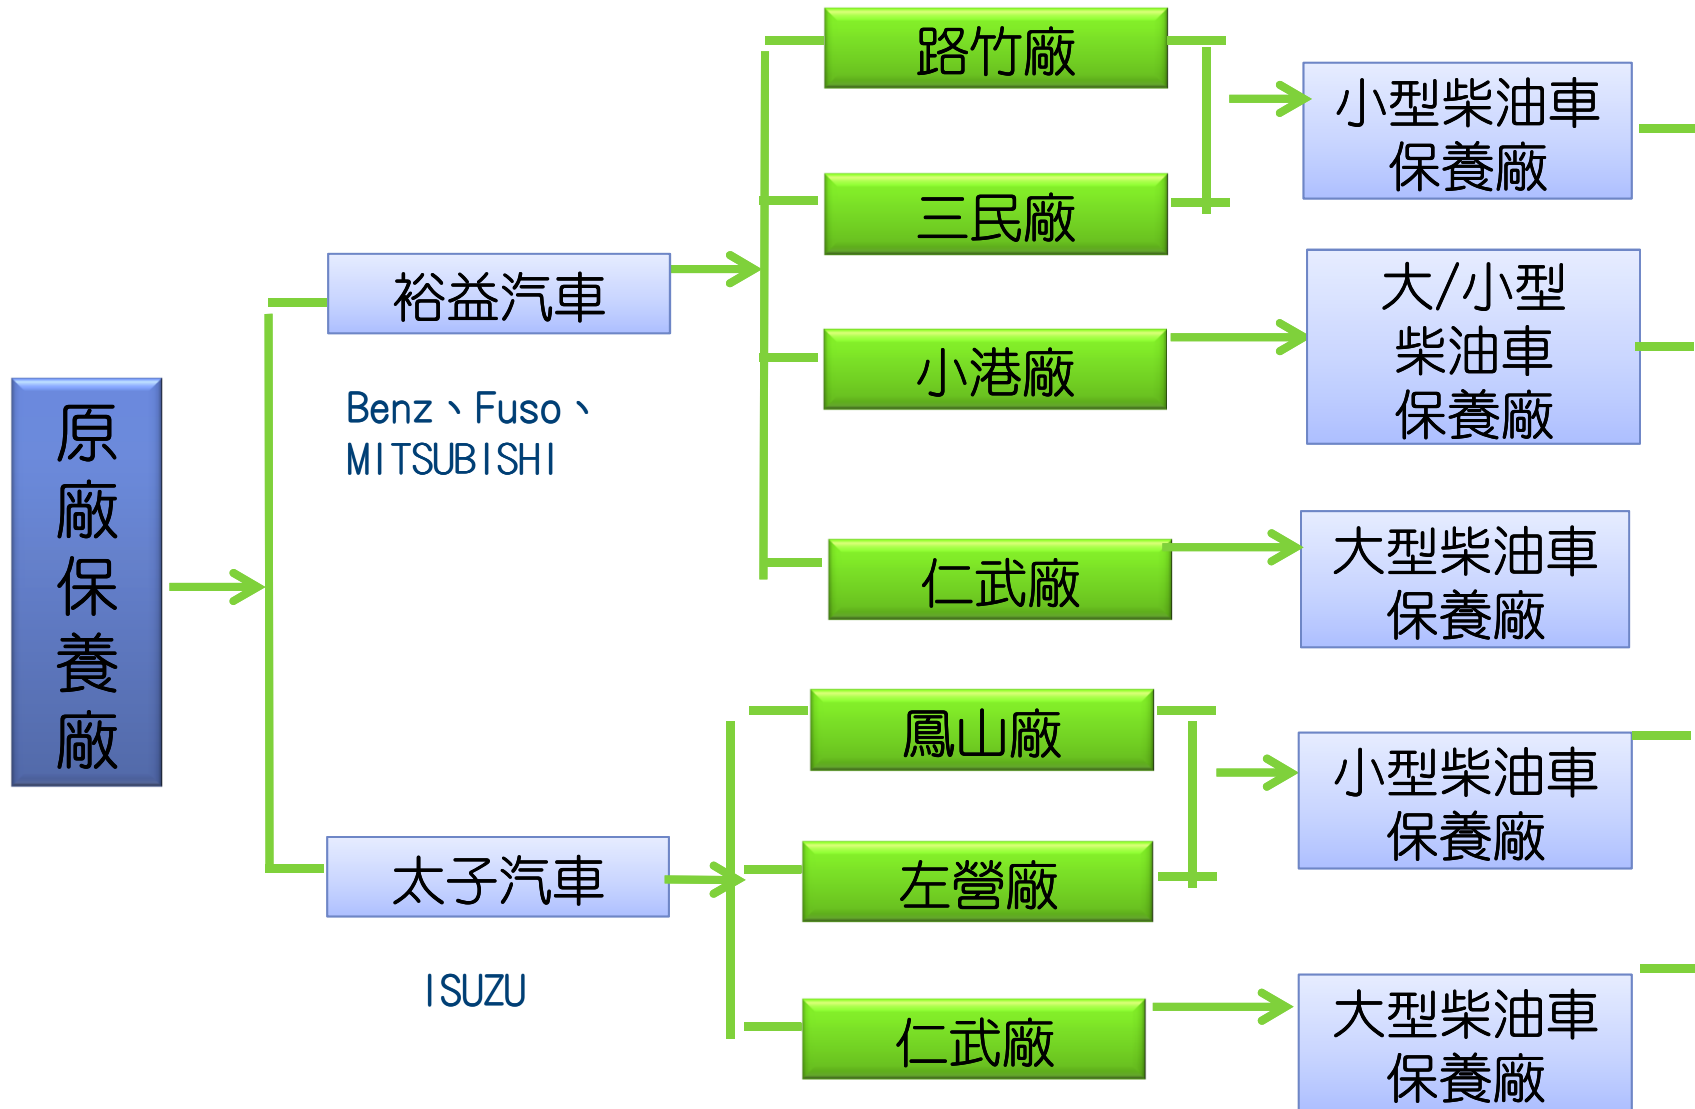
原廠保養廠

裕益汽車

Benz、Fuso、MITSUBISHI

路竹廠

三民廠

小港廠

仁武廠

小型柴油車保養廠

大/小型柴油車保養廠

大型柴油車保養廠

太子汽車

ISUZU

鳳山廠

左營廠

仁武廠

小型柴油車保養廠

大型柴油車保養廠